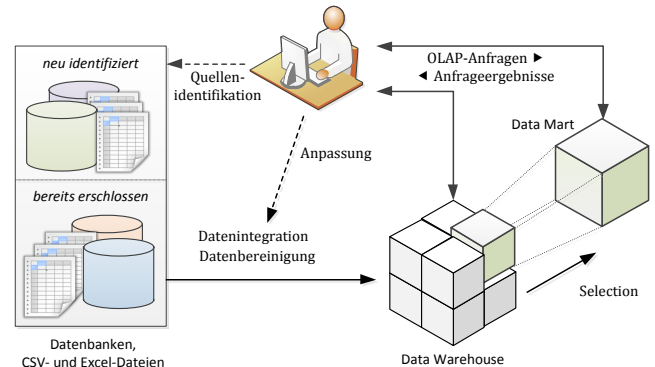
neu identifiziert

Quellen-identifikation

OLAP-Anfragen ▶
◀ Anfrageergebnisse

Data Mart

Anpassung

bereits erschlossen

Datenintegration
Datenbereinigung

Selection

Datenbanken,
CSV- und Excel-Dateien

Data Warehouse